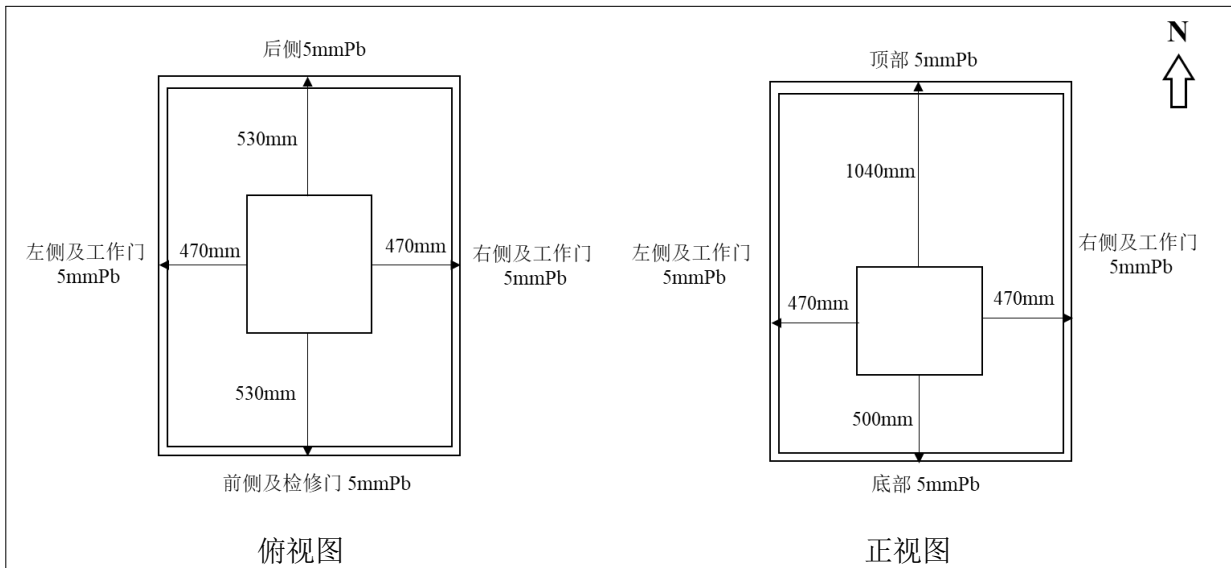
后侧5mmPb

530mm

左侧及工作门 5mmPb

470mm

470mm

右侧及工作门 5mmPb

530mm

前侧及检修门 5mmPb

俯视图

N

顶部 5mmPb

1040mm

左侧及工作门 5mmPb

右侧及工作门 5mmPb

470mm

470mm

500mm

底部 5mmPb

正视图